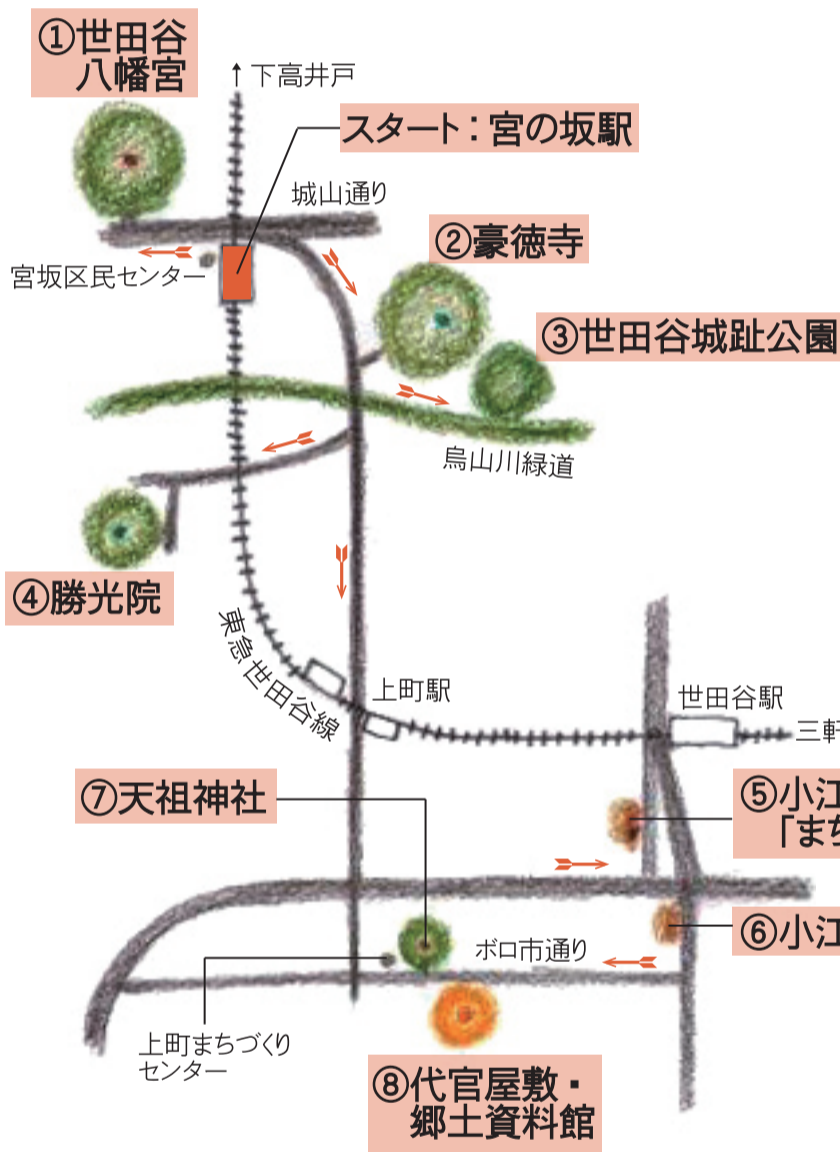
①世田谷八幡宮

↑下高井戸

スタート：宮の坂駅

城山通り

宮坂区民センター

②豪徳寺

③世田谷城趾公園

烏山川緑道

④勝光院

東急世田谷線

上町駅

世田谷駅

三軒

⑦天祖神社

⑤小江
「まち

⑥小江

ボロ市通り

上町まちづくりセンター

⑧代官屋敷・郷土資料館